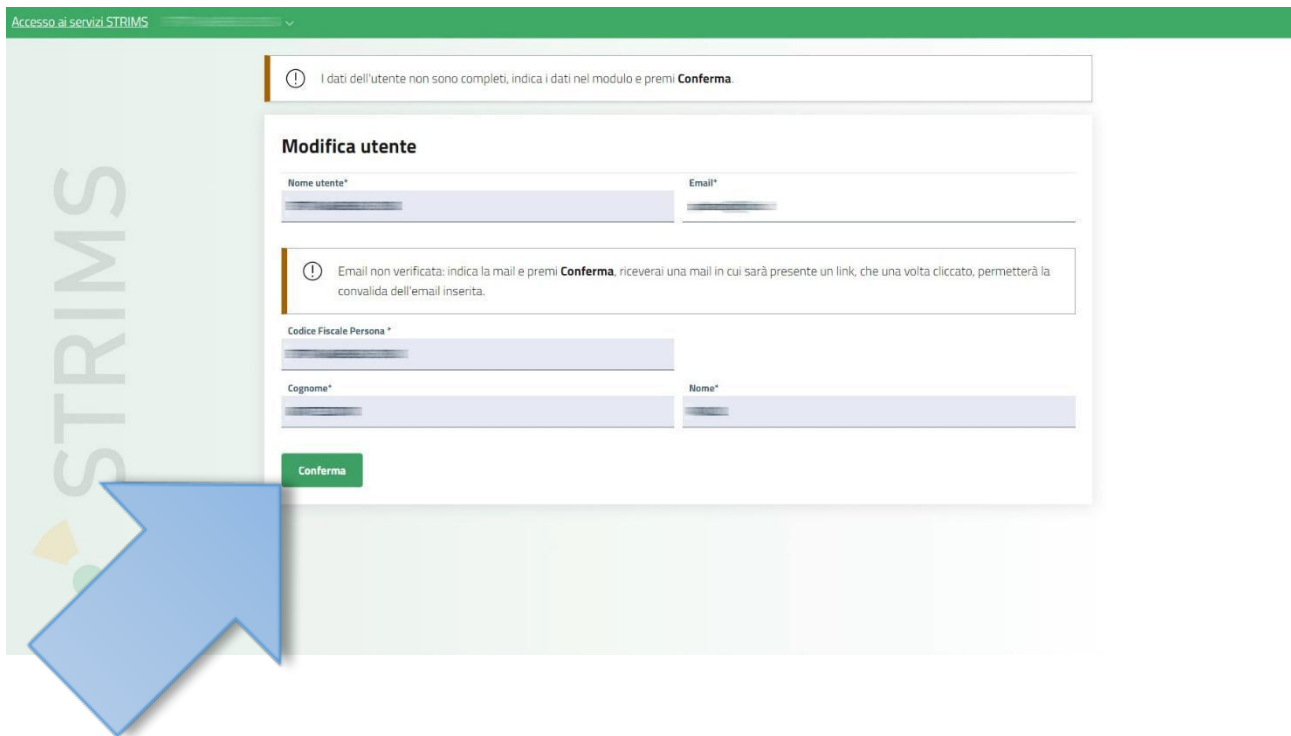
Accesso ai servizi STRIMS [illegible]

I dati dell'utente non sono completi, indica i dati nel modulo e premi **Conferma**.

Modifica utente

Nome utente*
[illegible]

Email*
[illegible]

Email non verificata: indica la mail e premi **Conferma**, riceverai una mail in cui sarà presente un link, che una volta cliccato, permetterà la convalida dell'email inserita.

Codice Fiscale Persona *
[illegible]

Cognome*
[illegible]

Nome*
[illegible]

Conferma

STRIMS